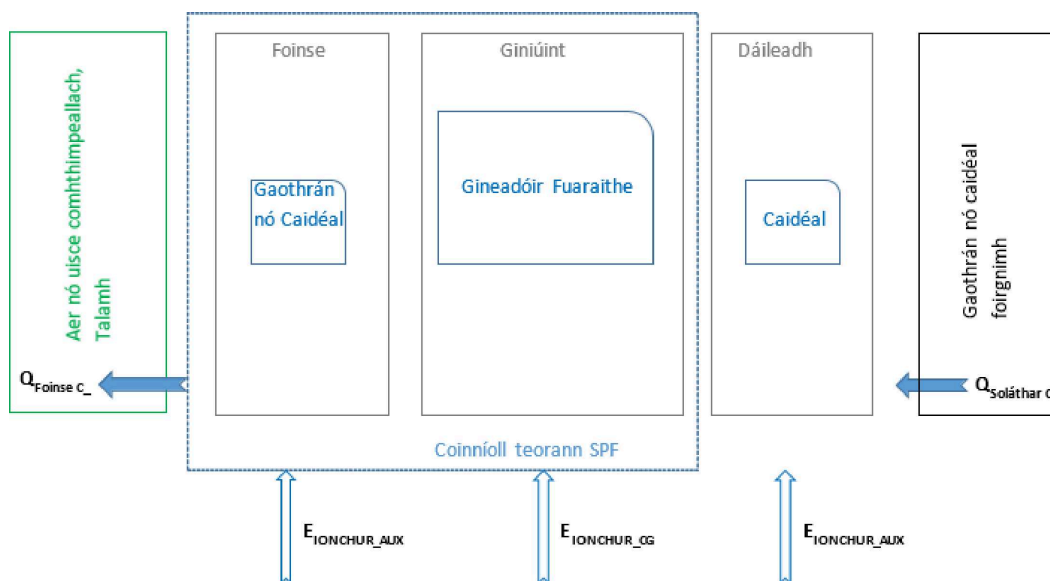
Aer nó uisce comhthimpeallach, Talamh

$Q_{Foinse\ C\_}$

Foinse

Gaothrán nó Caidéal

Giniúint

Gineadóir Fuaraithe

Dáileadh

Caidéal

Gaothrán nó caidéal foirgnimh

$Q_{Soláthar\ C}$

Coinníoll teorann SPF

$E_{IONCHUR\_AUX}$

$E_{IONCHUR\_CG}$

$E_{IONCHUR\_AUX}$